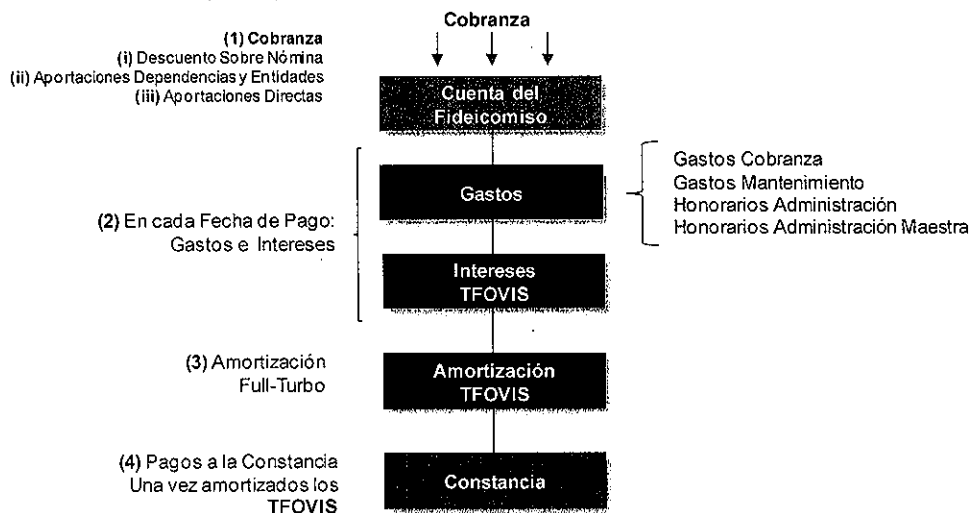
Cobranza

(1) Cobranza
(i) Descuento Sobre Nómina
(ii) Aportaciones Dependencias y Entidades
(iii) Aportaciones Directas

Cuenta del Fideicomiso

(2) En cada Fecha de Pago: Gastos e Intereses

Gastos

Gastos Cobranza
Gastos Mantenimiento
Honorarios Administración
Honorarios Administración Maestra

Intereses TFOVIS

(3) Amortización Full-Turbo

Amortización TFOVIS

(4) Pagos a la Constancia Una vez amortizados los TFOVIS

Constancia